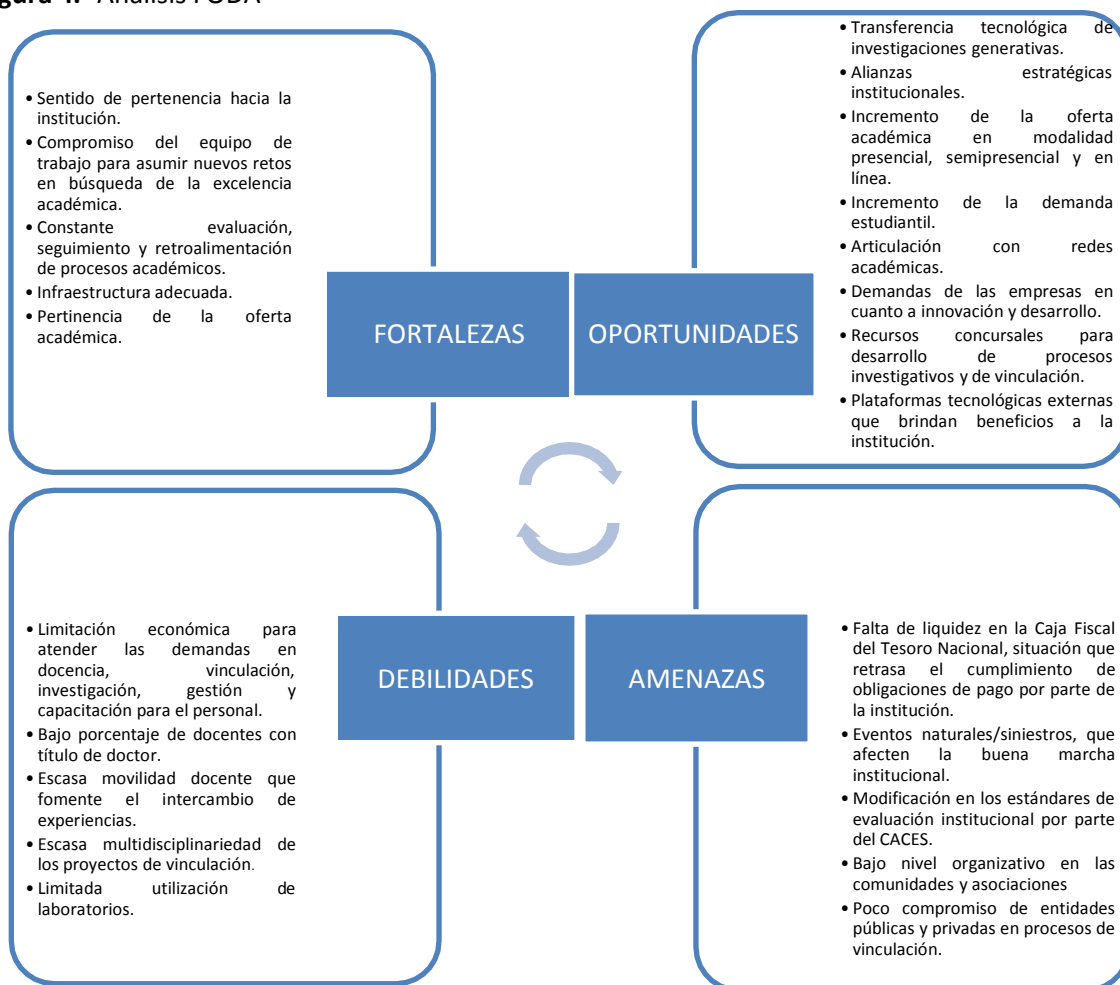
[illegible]gura 1. Análisis FODA

• Sentido de pertenencia hacia la institución.
• Compromiso del equipo de trabajo para asumir nuevos retos en búsqueda de la excelencia académica.
• Constante evaluación, seguimiento y retroalimentación de procesos académicos.
• Infraestructura adecuada.
• Pertinencia de la oferta académica.

FORTALEZAS

OPORTUNIDADES

• Transferencia tecnológica de investigaciones generativas.
• Alianzas estratégicas institucionales.
• Incremento de la oferta académica en modalidad presencial, semipresencial y en línea.
• Incremento de la demanda estudiantil.
• Articulación con redes académicas.
• Demandas de las empresas en cuanto a innovación y desarrollo.
• Recursos concursales para desarrollo de procesos investigativos y de vinculación.
• Plataformas tecnológicas externas que brindan beneficios a la institución.

• Limitación económica para atender las demandas en docencia, vinculación, investigación, gestión y capacitación para el personal.
• Bajo porcentaje de docentes con título de doctor.
• Escasa movilidad docente que fomente el intercambio de experiencias.
• Escasa multidisciplinariedad de los proyectos de vinculación.
• Limitada utilización de laboratorios.

DEBILIDADES

AMENAZAS

• Falta de liquidez en la Caja Fiscal del Tesoro Nacional, situación que retrasa el cumplimiento de obligaciones de pago por parte de la institución.
• Eventos naturales/siniestros, que afecten la buena marcha institucional.
• Modificación en los estándares de evaluación institucional por parte del CACES.
• Bajo nivel organizativo en las comunidades y asociaciones
• Poco compromiso de entidades públicas y privadas en procesos de vinculación.